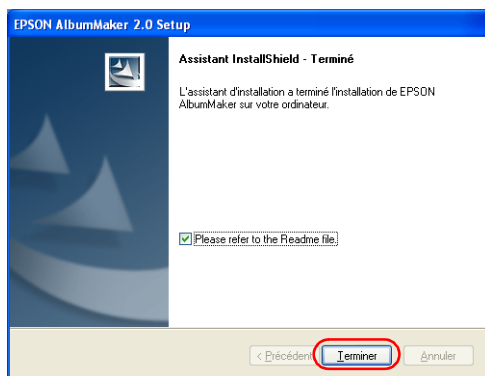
EPSON AlbumMaker 2.0 Setup

Assistant InstallShield - Terminé

L'assistant d'installation a terminé l'installation de EPSON AlbumMaker sur votre ordinateur.

Please refer to the Readme file.

< Précédent

Terminer

Annuler